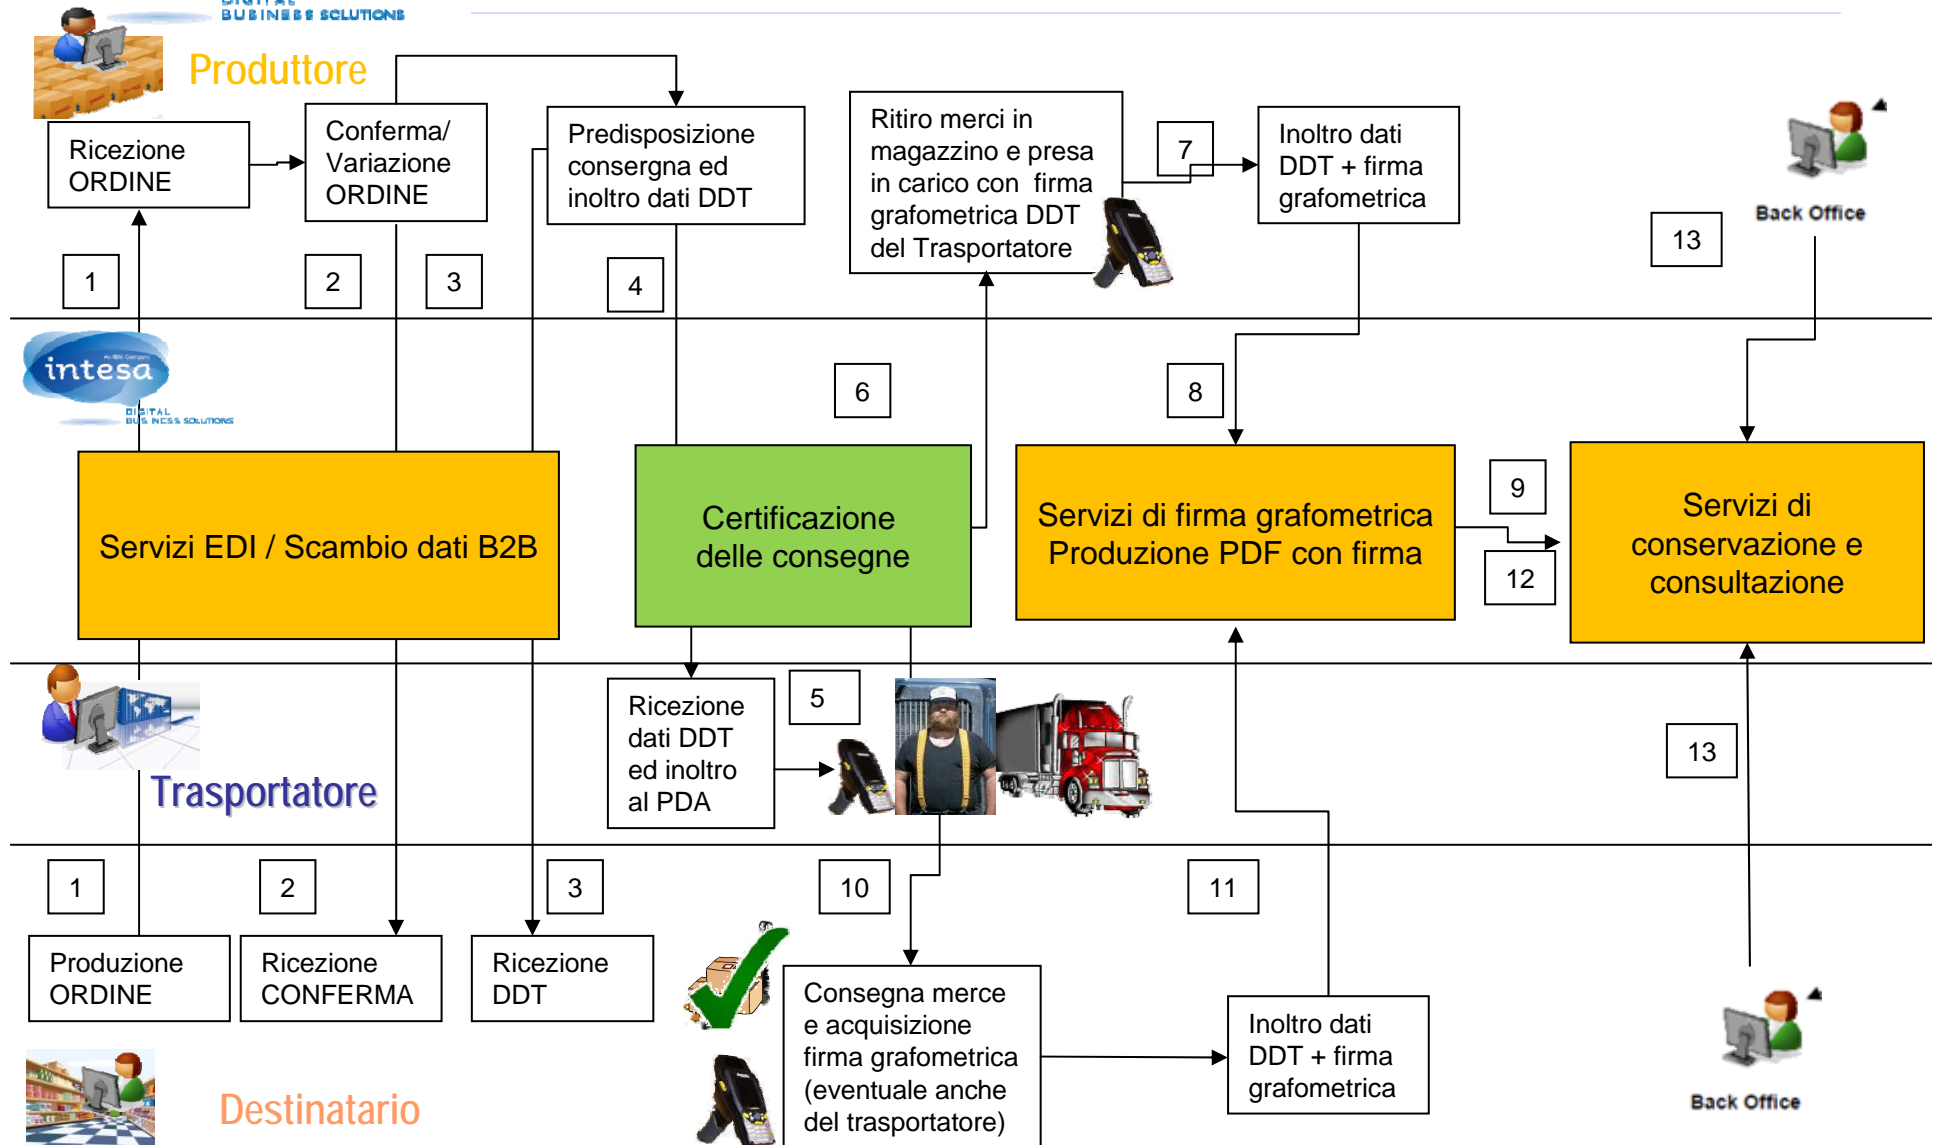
BUSINESS SOLUTIONS

Produttore

Ricezione ORDINE

Conferma/ Variazione ORDINE

Predisposizione consergna ed inoltro dati DDT

Ritiro merci in magazzino e presa in carico con firma grafometrica DDT del Trasportatore

7

Inoltro dati DDT + firma grafometrica

Back Office

13

1

2

3

4

intesa

DIGITAL BUSINESS SOLUTIONS

6

8

Servizi EDI / Scambio dati B2B

Certificazione delle consegne

Servizi di firma grafometrica Produzione PDF con firma

9

12

Servizi di conservazione e consultazione

Ricezione dati DDT ed inoltro al PDA

5

Trasportatore

13

1

2

3

10

11

Produzione ORDINE

Ricezione CONFERMA

Ricezione DDT

Consegna merce e acquisizione firma grafometrica (eventuale anche del trasportatore)

Inoltro dati DDT + firma grafometrica

Back Office

Destinatario